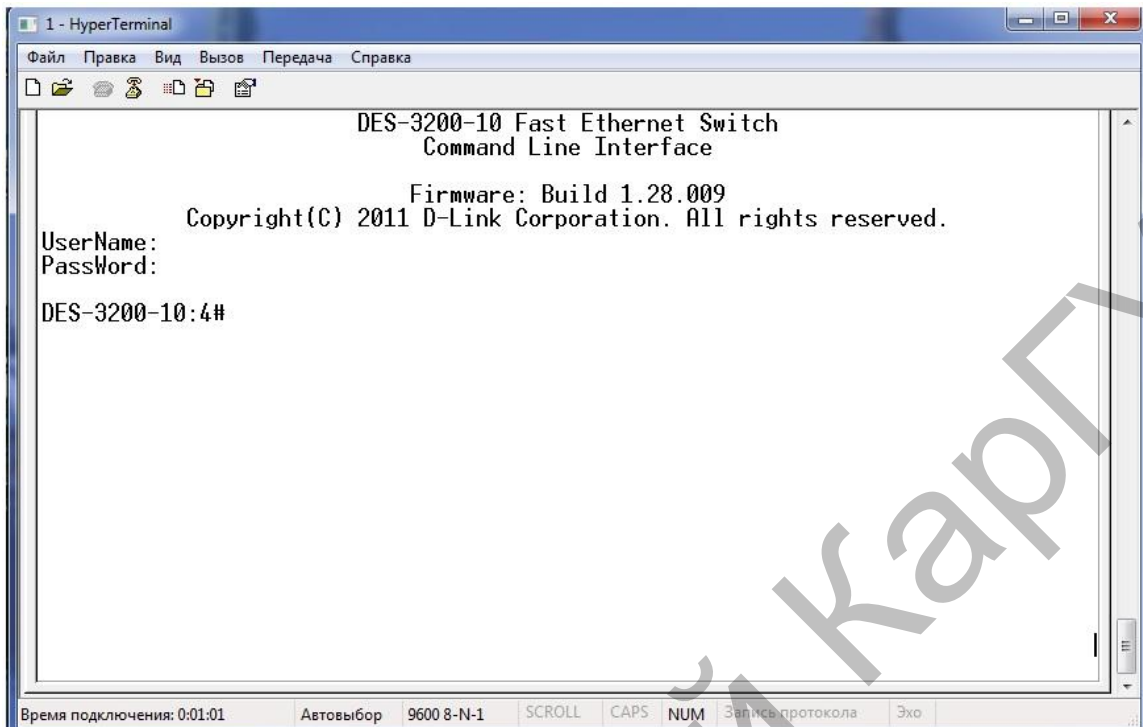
1 - HyperTerminal

Файл Правка Вид Вызов Передача Справка

DES-3200-10 Fast Ethernet Switch
Command Line Interface

Firmware: Build 1.28.009
Copyright(C) 2011 D-Link Corporation. All rights reserved.
UserName:
PassWord:

DES-3200-10:4#

Время подключения: 0:01:01 Автовыбор 9600 8-N-1 SCROLL CAPS NUM Запись протокола Эхо

й карГ